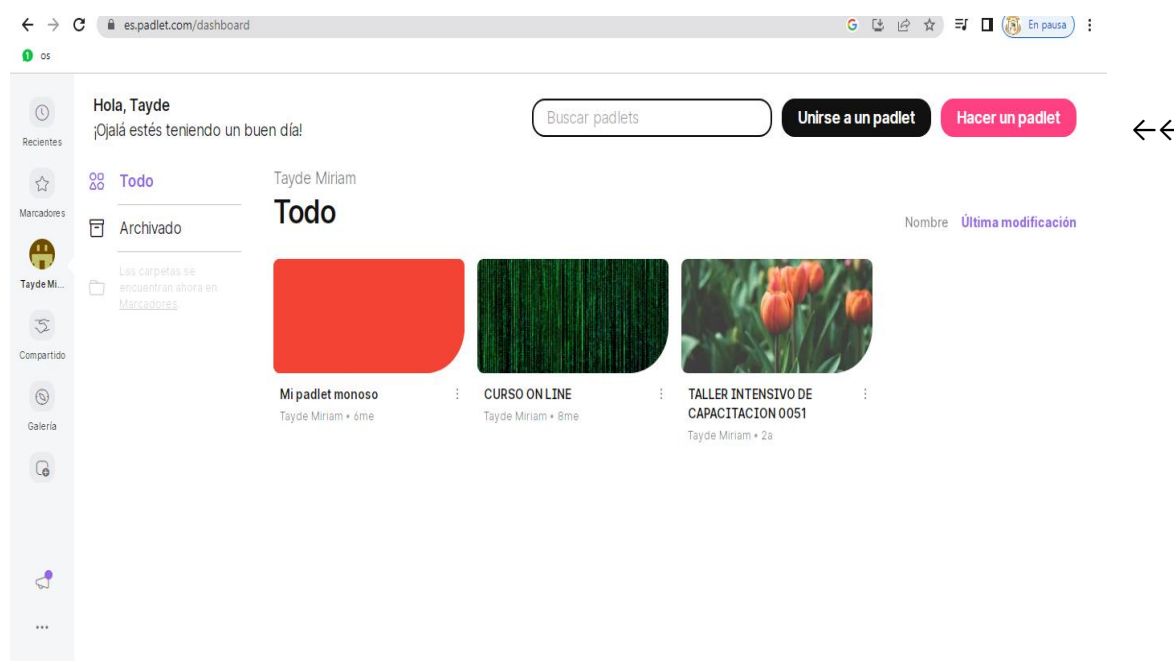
es.padlet.com/dashboard

En pausa

os

Recientes

Marcadores

Tayde Mi...

Compartido

Galería

...

Hola, Tayde
¡Ojalá estés teniendo un buen día!

Buscar padlets

Unirse a un padlet

Hacer un padlet

←←

Todo

Archivado

Las carpetas se encuentran ahora en Marcadores.

Tayde Miriam

Todo

Nombre Última modificación

Mi padlet monoso
Tayde Miriam • 6me

CURSO ON LINE
Tayde Miriam • 8me

TALLER INTENSIVO DE CAPACITACION 0051
Tayde Miriam • 2a